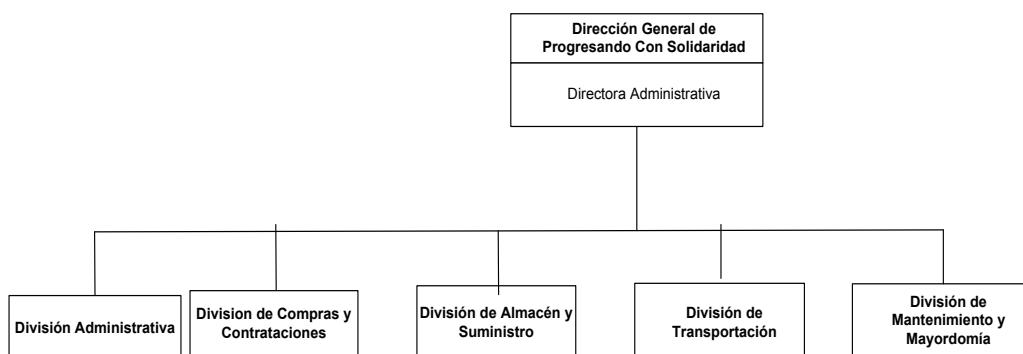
Dirección General de Progresando Con Solidaridad

Directora Administrativa

División Administrativa

Division de Compras y Contrataciones

División de Almacén y Suministro

División de Transportación

División de Mantenimiento y Mayordomía